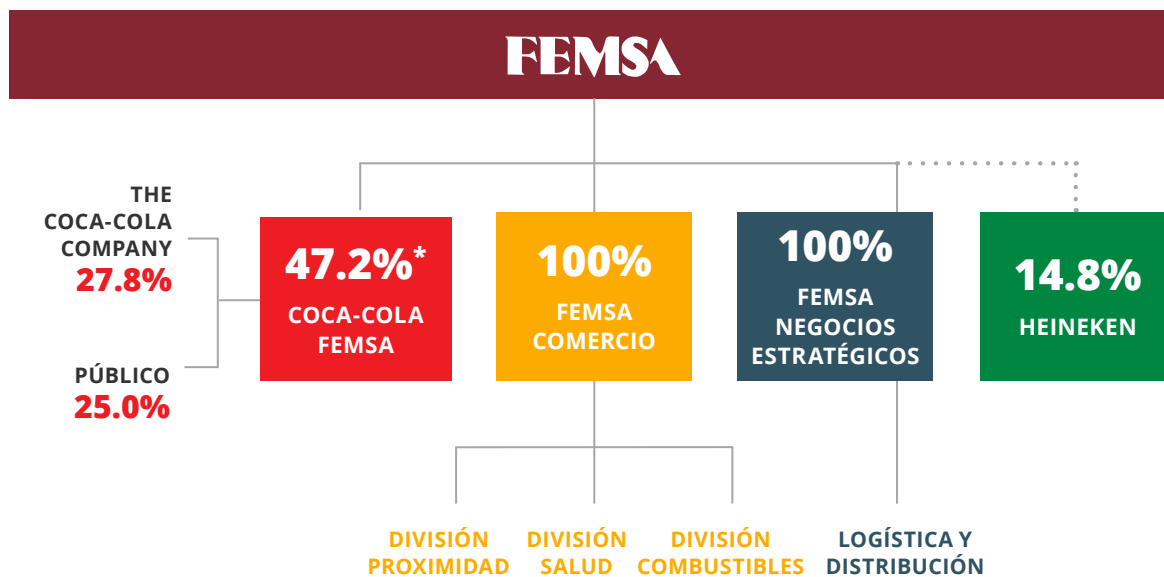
FEMSA

THE COCA-COLA COMPANY
27.8%

PÚBLICO
25.0%

47.2%*
COCA-COLA FEMSA

100%
FEMSA COMERCIO

100%
FEMSA NEGOCIOS ESTRATÉGICOS

14.8%
HEINEKEN

DIVISIÓN PROXIMIDAD

DIVISIÓN SALUD

DIVISIÓN COMBUSTIBLES

LOGÍSTICA Y DISTRIBUCIÓN